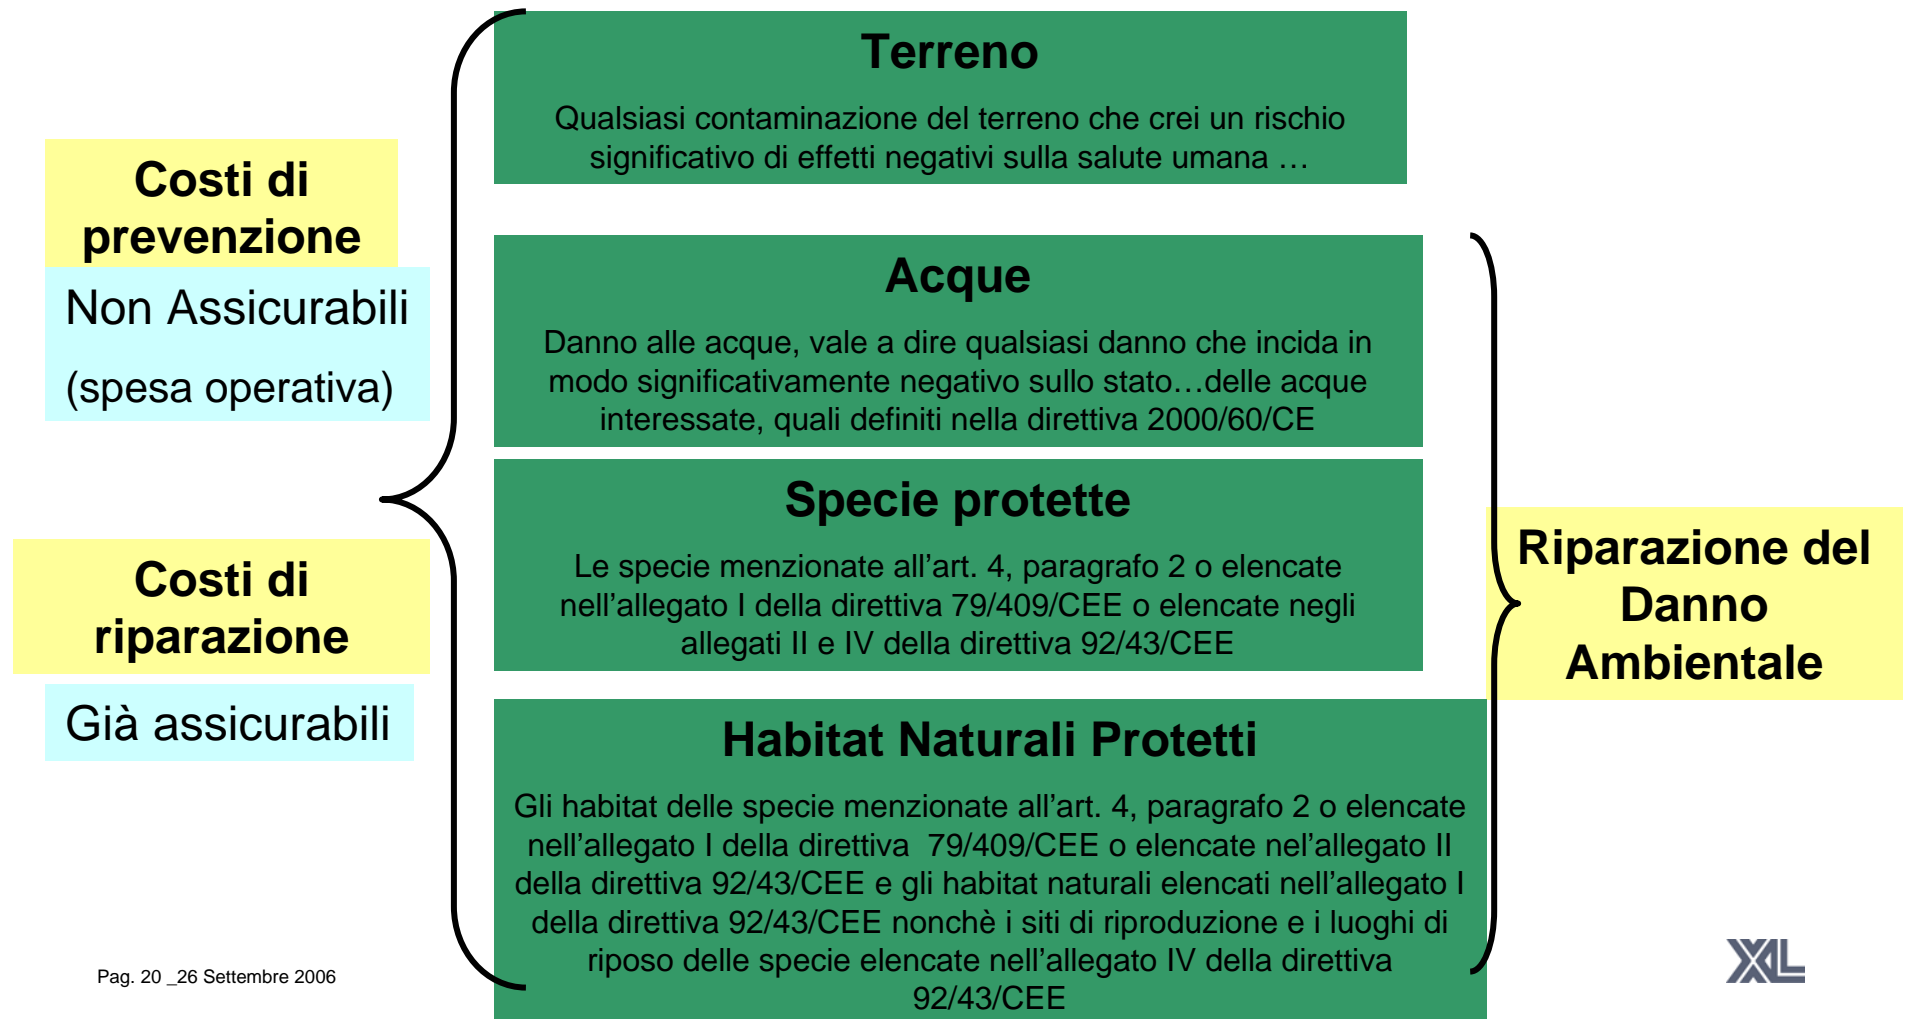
Costi di prevenzione

Non Assicurabili

(spesa operativa)

Costi di riparazione

Già assicurabili

Terreno

Qualsiasi contaminazione del terreno che crei un rischio significativo di effetti negativi sulla salute umana …

Acque

Danno alle acque, vale a dire qualsiasi danno che incida in modo significativamente negativo sullo stato…delle acque interessate, quali definiti nella direttiva 2000/60/CE

Specie protette

Le specie menzionate all’art. 4, paragrafo 2 o elencate nell’allegato I della direttiva 79/409/CEE o elencate negli allegati II e IV della direttiva 92/43/CEE

Habitat Naturali Protetti

Gli habitat delle specie menzionate all’art. 4, paragrafo 2 o elencate nell’allegato I della direttiva 79/409/CEE o elencate nel’allegato II della direttiva 92/43/CEE e gli habitat naturali elencati nell’allegato I della direttiva 92/43/CEE nonchè i siti di riproduzione e i luoghi di riposo delle specie elencate nell’allegato IV della direttiva 92/43/CEE

Riparazione del Danno Ambientale

Pag. 20 _26 Settembre 2006

XL